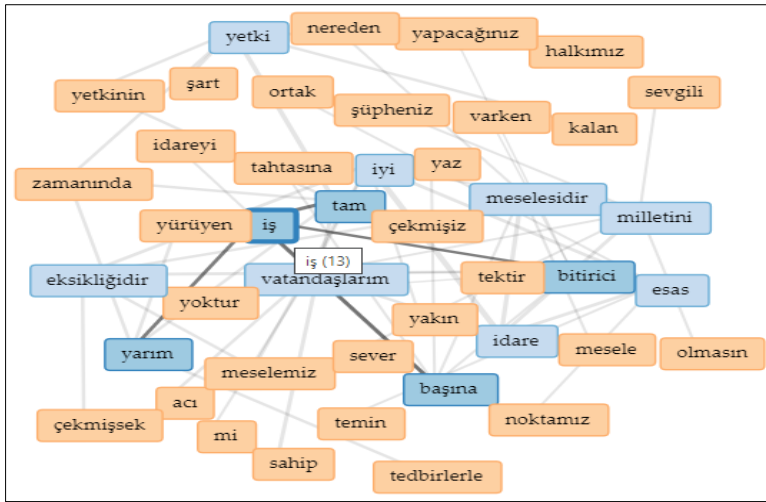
yetki
nereden
yapacağınız
halkımız
yetkinin
şart
ortak
sevgili
şüpheniz
varken
kalan
idareyi
tahtasına
iyi
yaz
zamanında
meselesidir
tam
milletini
yürüyen
iş
çekmişiz
iş (13)
eksikliğidir
vatandaşlarım
tektir
bitirici
esas
yoktur
yakın
idare
yarım
sever
mesele
olmasın
meselemiz
başına
acı
çekmişsek
temin
noktamız
mi
sahip
tedbirlerle